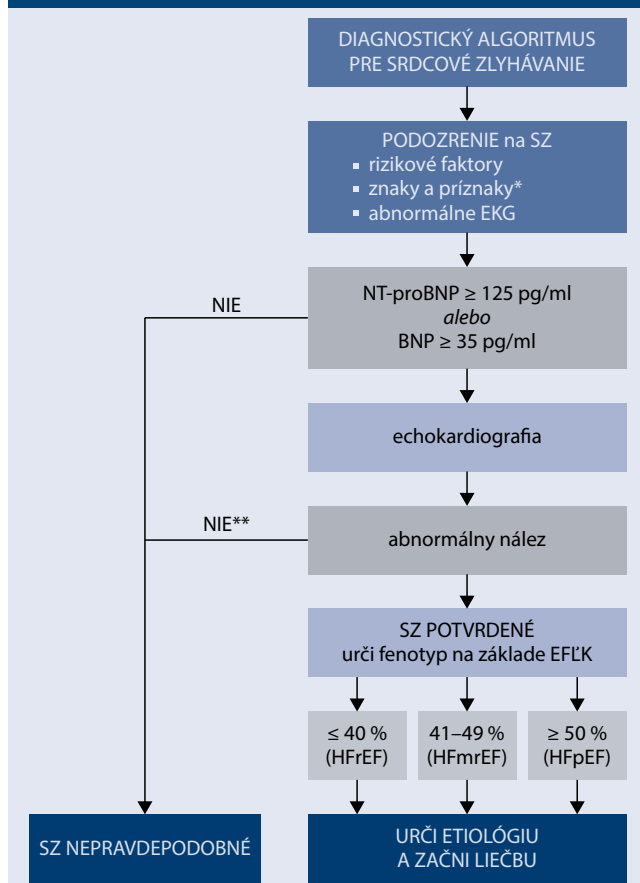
DIAGNOSTICKÝ ALGORITMUS PRE SRDCOVÉ ZLYHÁVANIE

PODOZRENIE na SZ
▪ rizikové faktory
▪ znaky a príznaky*
▪ abnormálne EKG

NIE

NT-proBNP ≥ 125 pg/ml
*alebo*
BNP ≥ 35 pg/ml

echokardiografia

NIE**

abnormálny nález

SZ POTVRDENÉ
urči fenotyp na základe EFĽK

≤ 40 % (HFrEF)

41–49 % (HFmrEF)

≥ 50 % (HFpEF)

SZ NEPRAVDEPODOBNÉ

URČI ETIOLÓGIU A ZAČNI LIEČBU